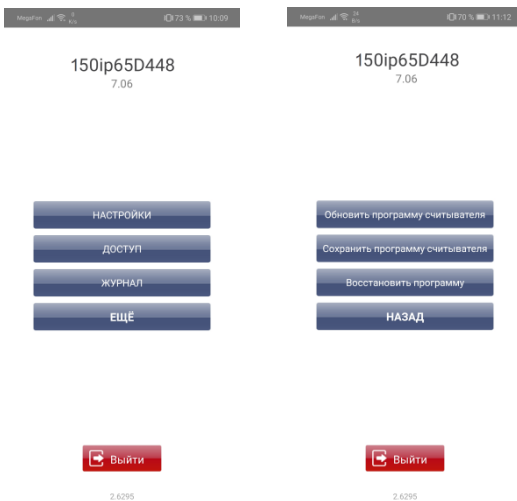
MegaFon 0 K/s 73 % 10:09

150ip65D448
7.06

НАСТРОЙКИ

ДОСТУП

ЖУРНАЛ

ЕЩЁ

Выйти

2.6295

MegaFon 24 K/s 70 % 11:12

150ip65D448
7.06

Обновить программу считывателя

Сохранить программу считывателя

Восстановить программу

НАЗАД

Выйти

2.6295